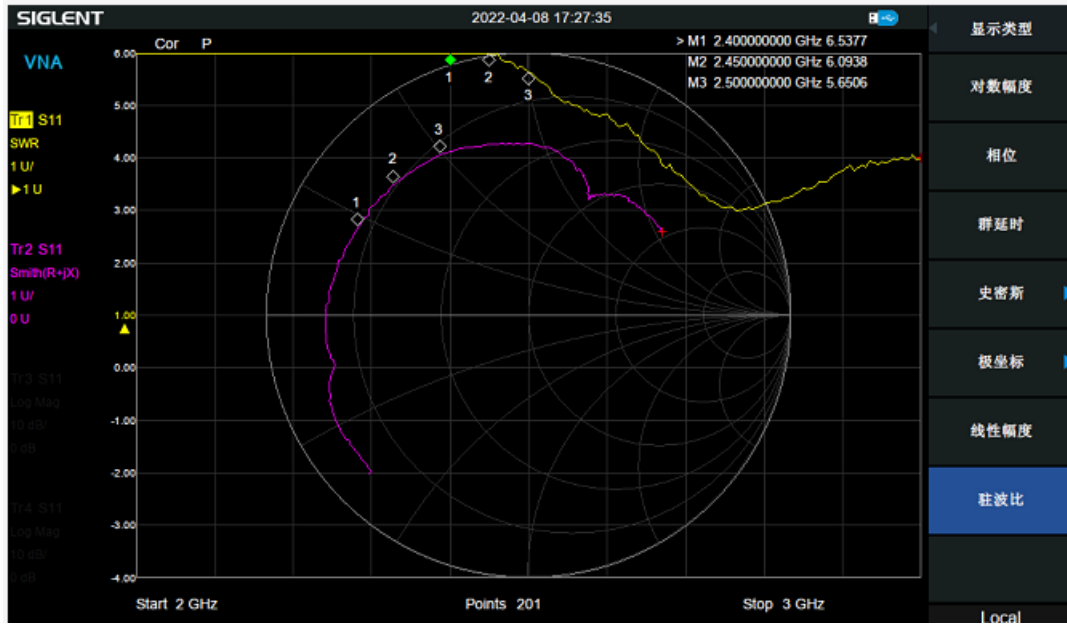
SIGLENT

2022-04-08 17:27:35

VNA

Tr1 S11
SWR
1 U/
▶1 U

Tr2 S11
Smith(R+jX)
1 U/
0 U

Tr3 S11
Log Mag
10 dB/
0 dB

Tr4 S11
Log Mag
10 dB/
0 dB

Cor P

6.00
5.00
4.00
3.00
2.00
1.00
0.00
-1.00
-2.00
-3.00
-4.00

> M1 2.400000000 GHz 6.5377
M2 2.450000000 GHz 6.0938
M3 2.500000000 GHz 5.6506

1 2 3
1 2 3

Start 2 GHz
Points 201
Stop 3 GHz

显示类型
对数幅度
相位
群延时
史密斯
极坐标
线性幅度
驻波比
Local